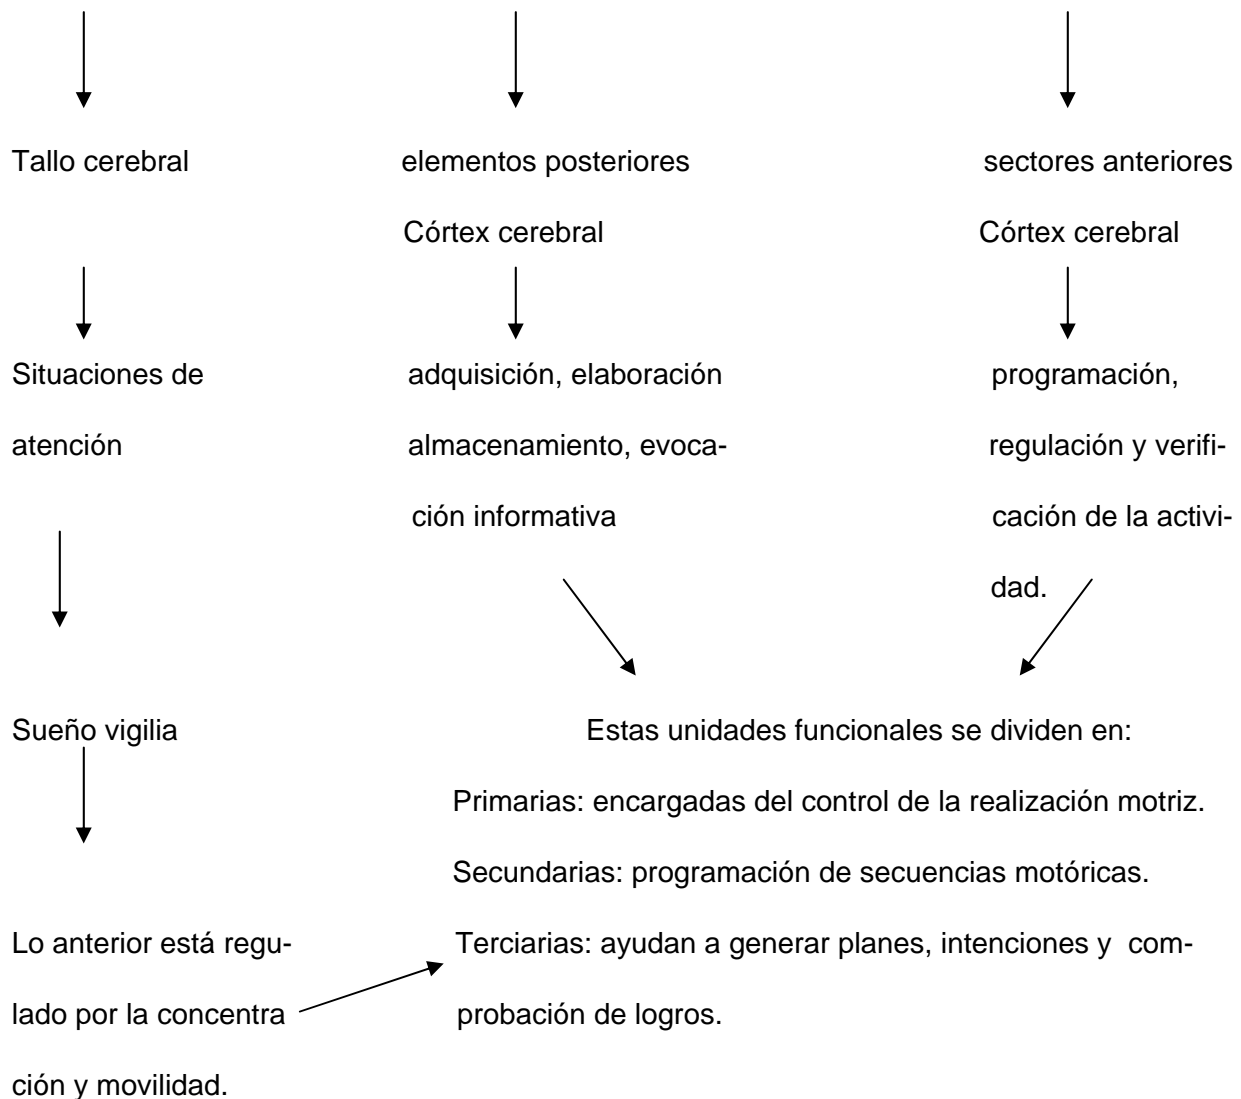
Tallo cerebral

Situaciones de atención

Sueño vigilia

Lo anterior está regulado por la concentra ción y movilidad.

elementos posteriores
Córtex cerebral

adquisición, elaboración almacenamiento, evocación informativa

sectores anteriores
Córtex cerebral

programación, regulación y verificación de la actividad.

Estas unidades funcionales se dividen en:

Primarias: encargadas del control de la realización motriz.

Secundarias: programación de secuencias motóricas.

Terciarias: ayudan a generar planes, intenciones y comprobación de logros.